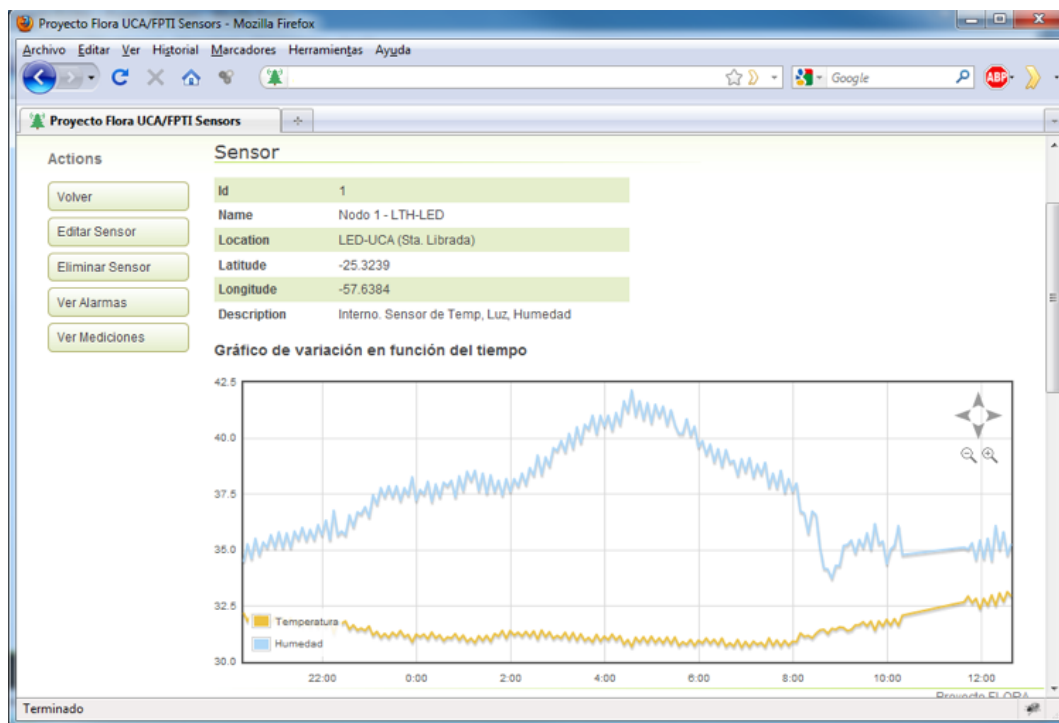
Proyecto Flora UCA/FPTI Sensors - Mozilla Firefox

Archivo Editar Ver Historial Marcadores Herramientas Ayuda

Google

ABP

Proyecto Flora UCA/FPTI Sensors

Actions

Volver

Editar Sensor

Eliminar Sensor

Ver Alarmas

Ver Mediciones

Sensor

| Id | 1 |
|---|---|
| Name | Nodo 1 - LTH-LED |
| Location | LED-UCA (Sta. Librada) |
| Latitude | -25.3239 |
| Longitude | -57.6384 |
| Description | Interno. Sensor de Temp, Luz, Humedad |

Gráfico de variación en función del tiempo

42.5
40.0
37.5
35.0
32.5
30.0

Temperatura
Humedad

22:00 0:00 2:00 4:00 6:00 8:00 10:00 12:00

Proyecto FLORA

Terminado